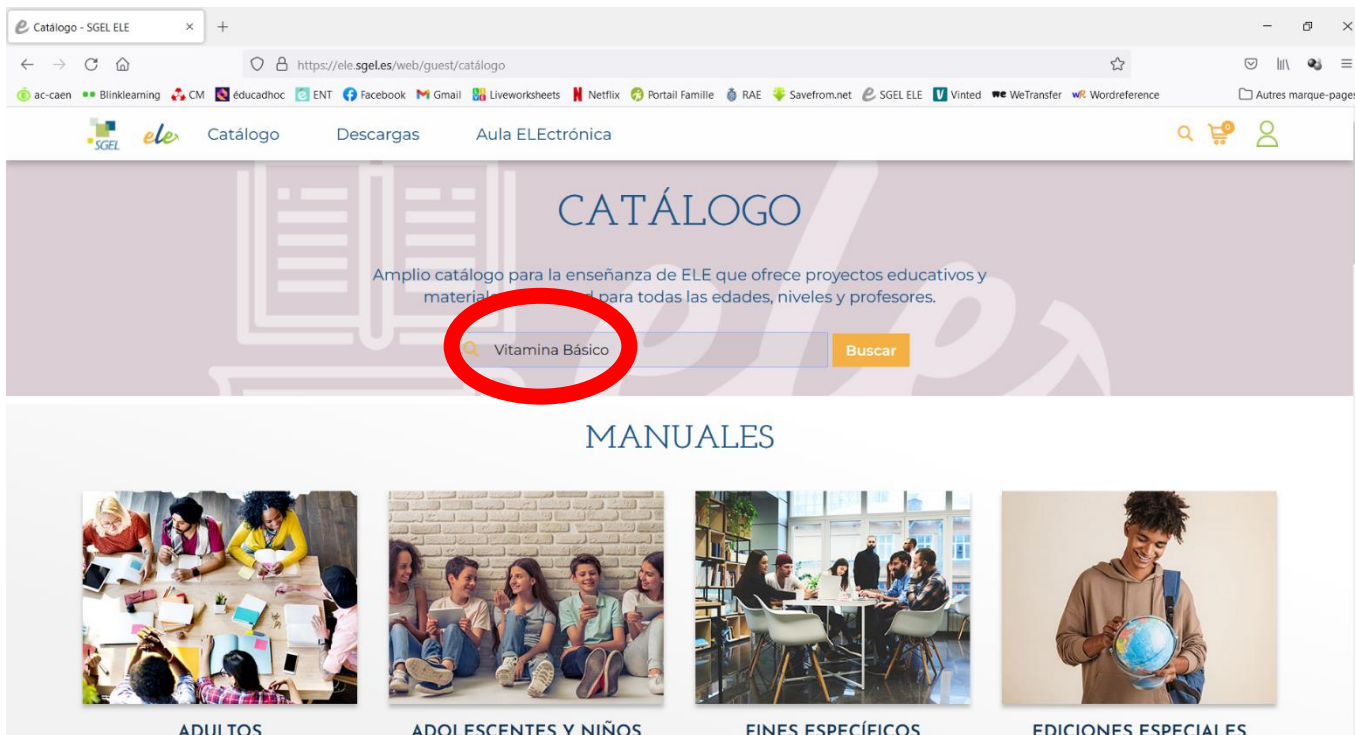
Catálogo - SGEL ELE × +

https://ele.sgel.es/web/guest/catálogo

ac-caen Blinklearning CM éducadhoc ENT Facebook Gmail Liveworksheets Netflix Portail Famille RAE Savefrom.net SGEL ELE Vinted WeTransfer Wordreference Autres marque-pages

SGEL ele Catálogo Descargas Aula ELEctrónica 0

CATÁLOGO

Amplio catálogo para la enseñanza de ELE que ofrece proyectos educativos y materia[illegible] para todas las edades, niveles y profesores.

Vitamina Básico Buscar

MANUALES

ADULTOS ADOLESCENTES Y NIÑOS FINES ESPECÍFICOS EDICIONES ESPECIALES